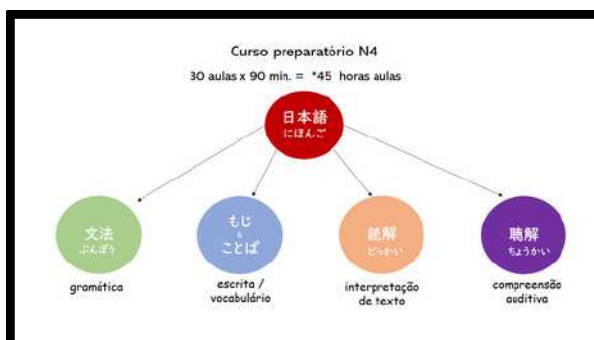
Curso preparatório N4

30 aulas x 90 min. = *45 horas aulas

日本語
にほんご

文法
ぶんぽう

gramática

もじ
&
ことば

escrita / vocabulário

読解
どっかい

interpretação de texto

聴解
ちょうかい

compreensão auditiva